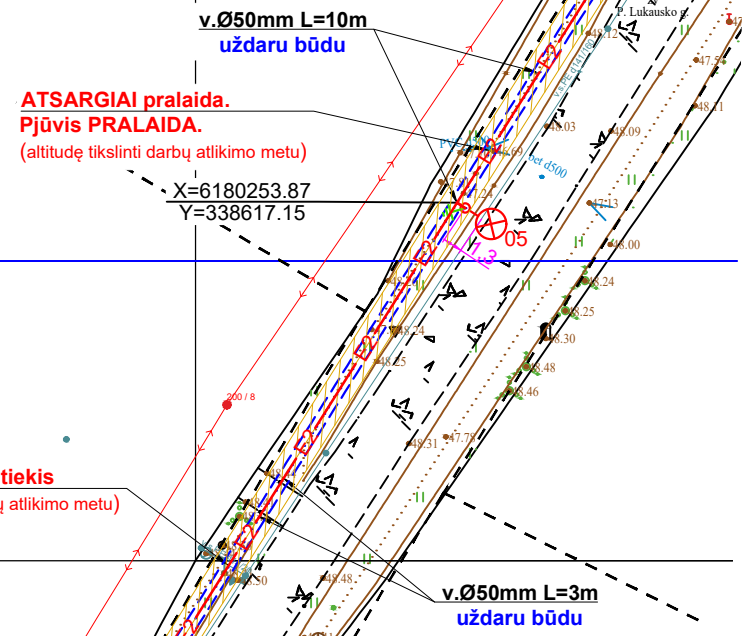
v.Ø50mm L=10m
uždaru būdu

ATSARGIAI pralaida.
Pjūvis PRALAIDA.
(altitudę tikslinti darbų atlikimo metu)

X=6180253.87
Y=338617.15

05

1.3

P. Lukausko g.

48.12
47.7
48.11
48.03
48.09
PVC
48.69
bet d500
47.13
48.00
48.24
48.25
48.24
48.30
48.25
48.48
48.46
200 / 8
48.31
47.78

tiekis
ų atlikimo metu)

48.30
48.48

v.Ø50mm L=3m
uždaru būdu